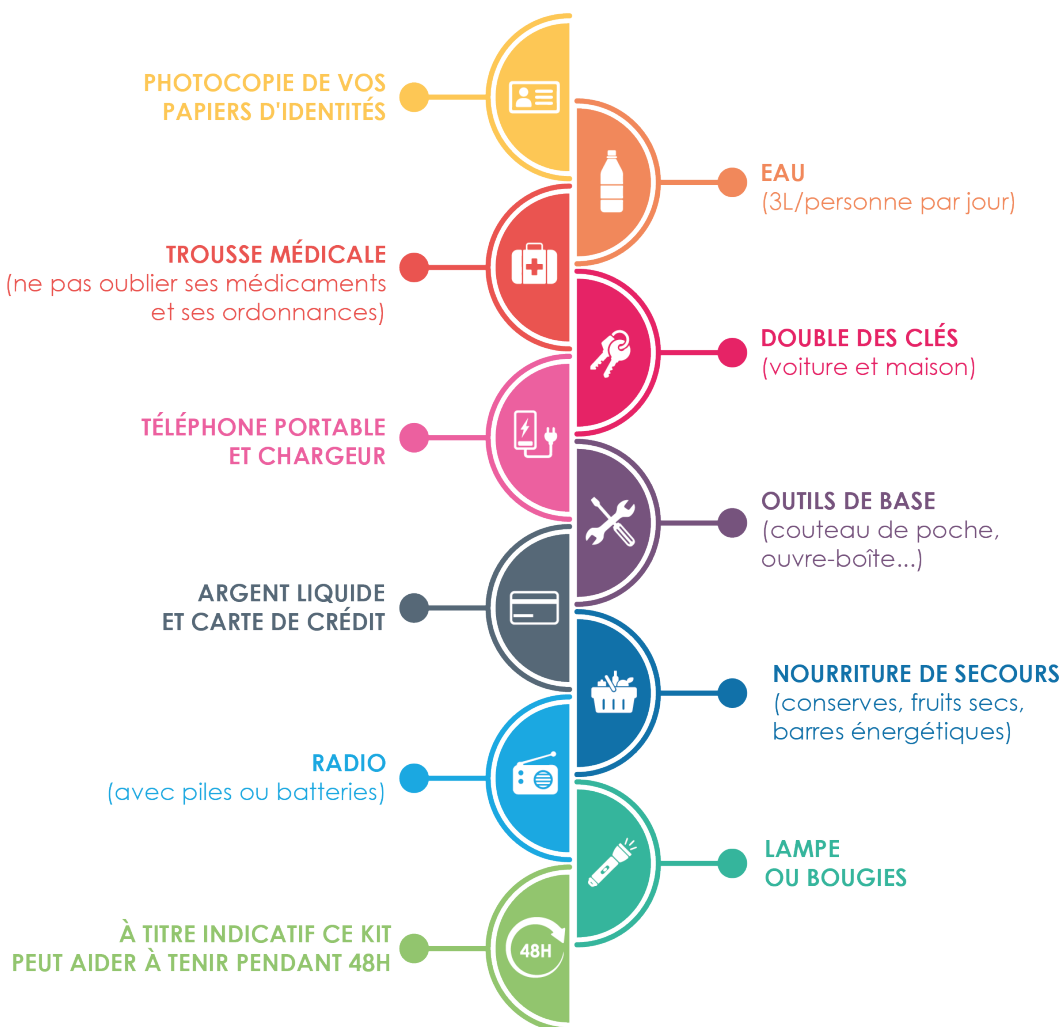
PHOTOCOPIE DE VOS PAPIERS D'IDENTITÉS

EAU
(3L/personne par jour)

TROUSSE MÉDICALE
(ne pas oublier ses médicaments et ses ordonnances)

DOUBLE DES CLÉS
(voiture et maison)

TÉLÉPHONE PORTABLE ET CHARGEUR

OUTILS DE BASE
(couteau de poche, ouvre-boîte...)

ARGENT LIQUIDE ET CARTE DE CRÉDIT

NOURRITURE DE SECOURS
(conserves, fruits secs, barres énergétiques)

RADIO
(avec piles ou batteries)

LAMPE OU BOUGIES

À TITRE INDICATIF CE KIT PEUT AIDER À TENIR PENDANT 48H

48H